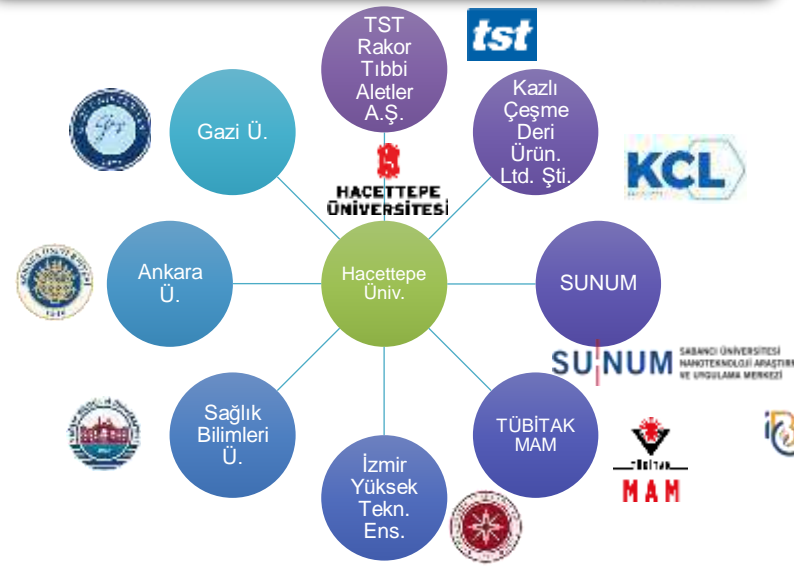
TST Rakor Tıbbi Aletler A.Ş.

tst

Kazlı Çeşme Deri Ürün. Ltd. Şti.

KCL

Gazi Ü.

HACETTEPE ÜNİVERSİTESİ

Hacettepe Üniv.

Ankara Ü.

SUNUM

SUNUM SABANCI ÜNİVERSİTESİ NANOTEKNOLOJİ ARAŞTIRMA VE UYGULAMA MERKEZİ

Sağlık Bilimleri Ü.

TÜBİTAK MAM

TÜBİTAK MAM

İzmir Yüksek Tekn. Ens.